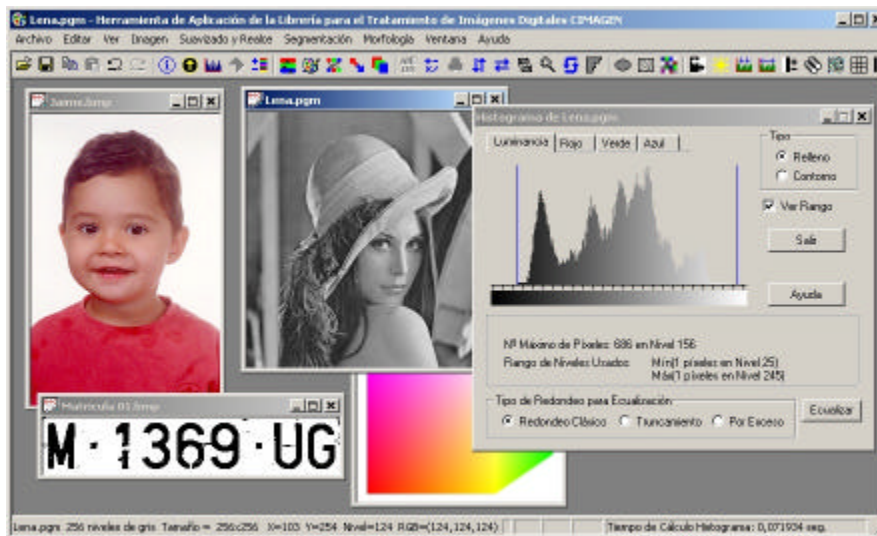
Lena.pgm - Herramienta de Aplicación de la Libreria para el Tratamiento de Imágenes Digitales CIMAGEN

Archivo Editar Ver Imagen Suavizado y Realce Segmentación Morfología Ventana Ayuda

Jaime.bmp

Lena.pgm

Histograma de Lena.pgm

Luminancia Rojo Verde Azul

Tipo
Relleno
Contorno

Ver Rango

Salir

Ayuda

Nº Máximo de Píxeles: 686 en Nivel 156

Rango de Niveles Usados: Mín(1 píxeles en Nivel 25)
Máx(1 píxeles en Nivel 245)

Tipo de Redondeo para Ecualización
Redondeo Clásico Truncamiento Por Exceso

Ecualizar

Matricula 01.bmp

M·1369·UG

Lena.pgm 256 niveles de gris Tamaño = 256x256 X=103 Y=254 Nivel=124 RGB=(124,124,124)

Tiempo de Cálculo Histograma: 0,071934 seg.